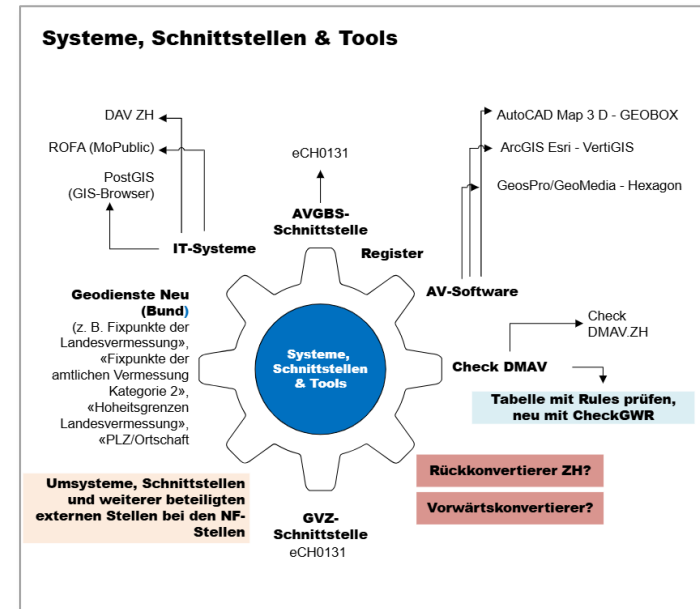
Systeme, Schnittstellen & Tools

DAV ZH

ROFA (MoPublic)

PostGIS (GIS-Browser)

IT-Systeme

eCH0131

AVGBS-Schnittstelle

Register

AutoCAD Map 3 D - GEOBOX

ArcGIS Esri - VertiGIS

GeosPro/GeoMedia - Hexagon

AV-Software

Geodienste Neu (Bund) (z. B. Fixpunkte der Landesvermessung», «Fixpunkte der amtlichen Vermessung Kategorie 2», «Hoheitsgrenzen Landesvermessung», «PLZ/Ortschaft

Systeme, Schnittstellen & Tools

Check DMAV.ZH

Check DMAV

Tabelle mit Rules prüfen, neu mit CheckGWR

Umsysteme, Schnittstellen und weiterer beteiligten externen Stellen bei den NF-Stellen

Rückkonvertierer ZH?

Vorwärtskonvertierer?

GVZ-Schnittstelle eCH0131